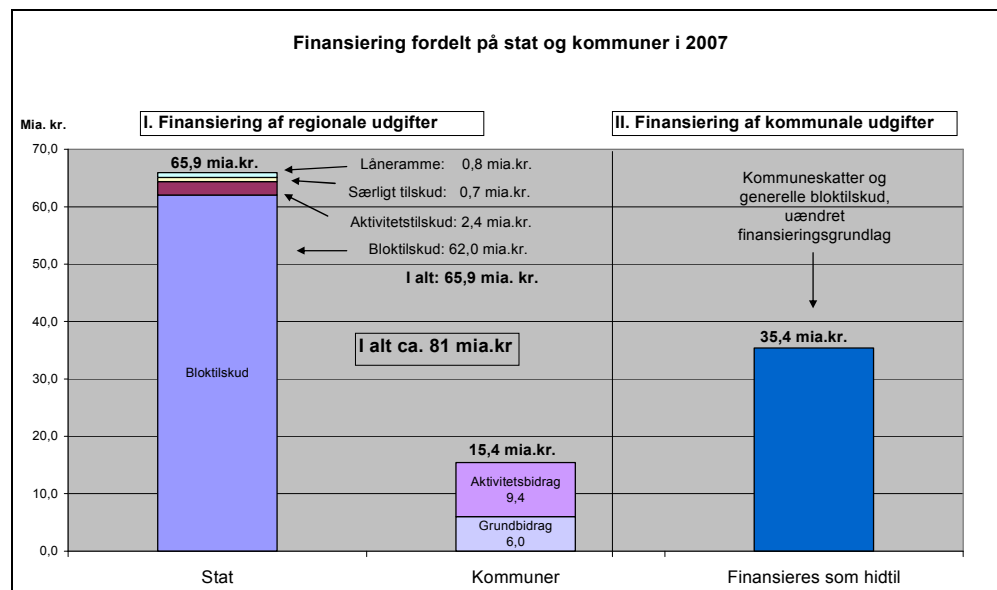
Finansiering fordelt på stat og kommuner i 2007

Mia. kr.

I. Finansiering af regionale udgifter

II. Finansiering af kommunale udgifter

70,0
60,0
50,0
40,0
30,0
20,0
10,0
0,0

65,9 mia.kr.

Låneramme: 0,8 mia.kr.

Særligt tilskud: 0,7 mia.kr.

Aktivitetstilskud: 2,4 mia.kr.

Bloktilskud: 62,0 mia.kr.

I alt: 65,9 mia. kr.

Kommuneskatter og generelle bloktilskud, uændret finansieringsgrundlag

I alt ca. 81 mia.kr

35,4 mia.kr.

Bloktilskud

15,4 mia.kr.

Aktivitetsbidrag 9,4

Grundbidrag 6,0

Stat

Kommuner

Finansieres som hidtil